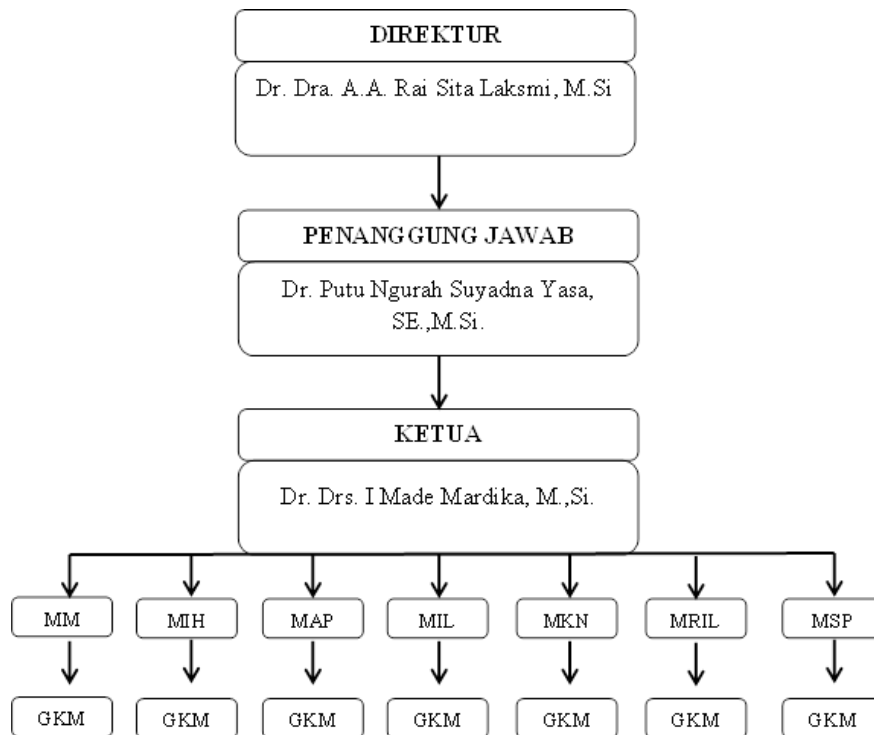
DIREKTUR

Dr. Dra. A.A. Rai Sita Laksmi, M.Si

PENANGGUNG JAWAB

Dr. Putu Ngurah Suyadna Yasa, SE.,M.Si.

KETUA

Dr. Drs. I Made Mardika, M.,Si.

MM

MIH

MAP

MIL

MKN

MRIL

MSP

GKM

GKM

GKM

GKM

GKM

GKM

GKM